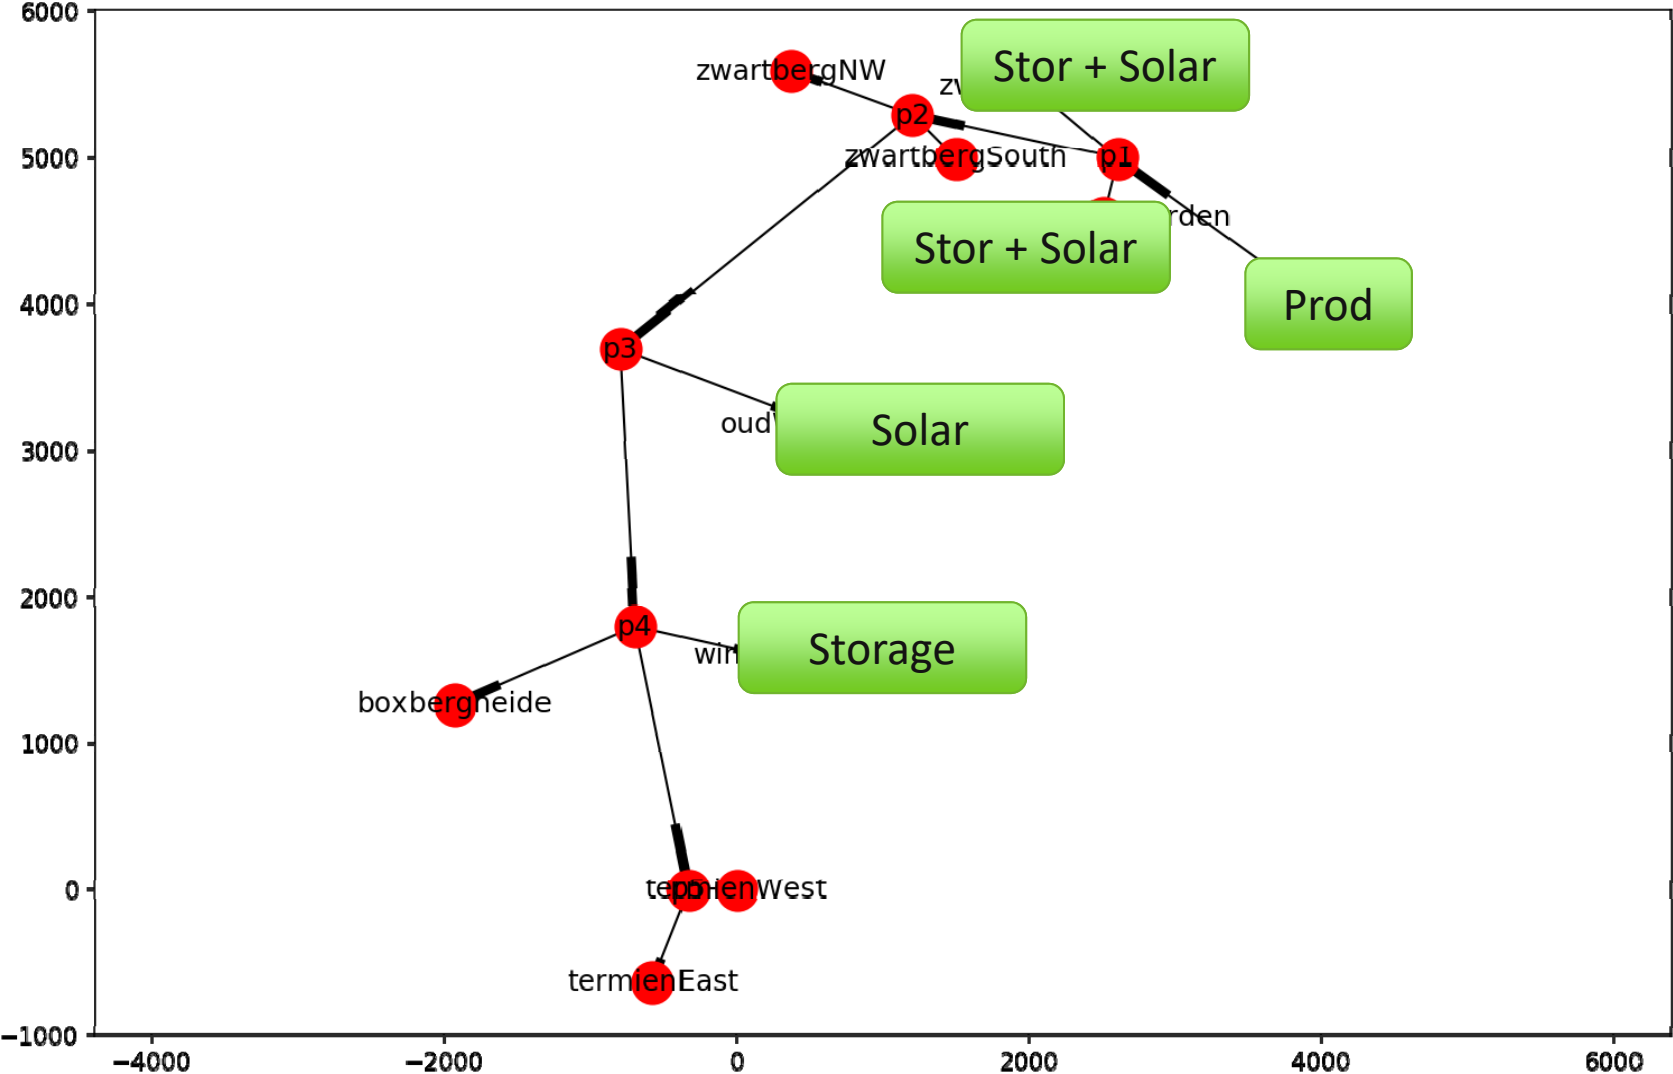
6000
5000
4000
3000
2000
1000
0
−1000
−4000
−2000
0
2000
4000
6000

zwartbergNW
zv
Stor + Solar
p2
zwartbergSouth
p1
rden
Stor + Solar
Prod
p3
oud
Solar
p4
wir
Storage
boxbergheide
tep5ienWest
termienEast